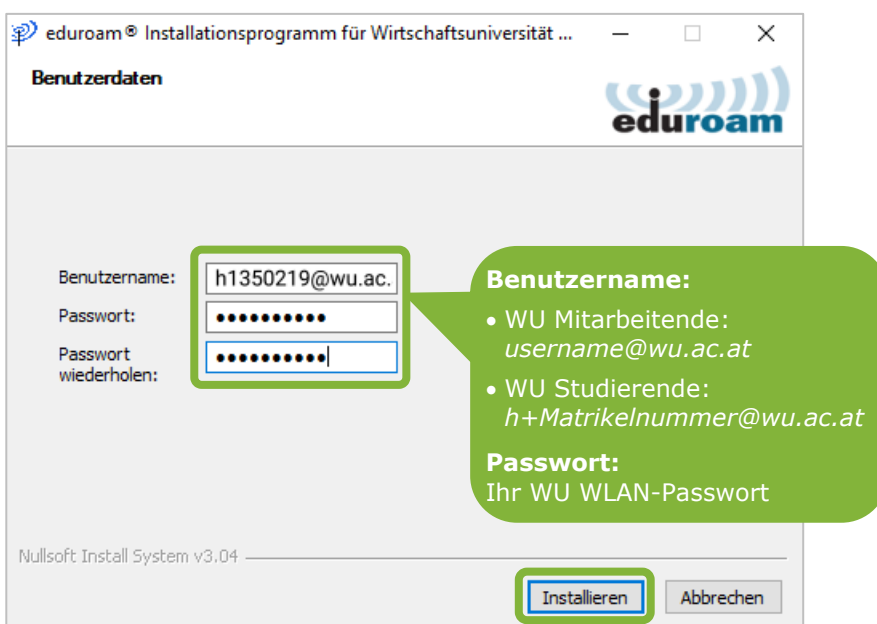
eduroam® Installationsprogramm für Wirtschaftsuniversität ...

Benutzerdaten

eduroam

Benutzername: h1350219@wu.ac.
Passwort: ••••••••••
Passwort wiederholen: ••••••••••

**Benutzername:**
• WU Mitarbeitende: *username@wu.ac.at*
• WU Studierende: *h+Matrikelnummer@wu.ac.at*

**Passwort:**
Ihr WU WLAN-Passwort

Nullsoft Install System v3.04

Installieren Abbrechen